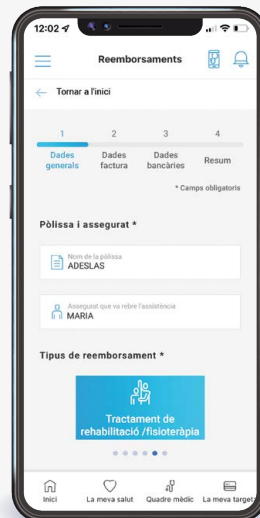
12:02

Reemborsaments

Tornar a l'inici

1
Dades generals

2
Dades factura

3
Dades bancàries

4
Resum

* Camps obligatoris

Pòlissa i assegurat *

Nom de la pòlissa
ADESLAS

Assegurat que va rebre l'assistència
MARIA

Tipus de reemborsament *

Tractament de rehabilitació /fisioteràpia

Inici
La meva salut
Quadre mèdic
La meva targeta